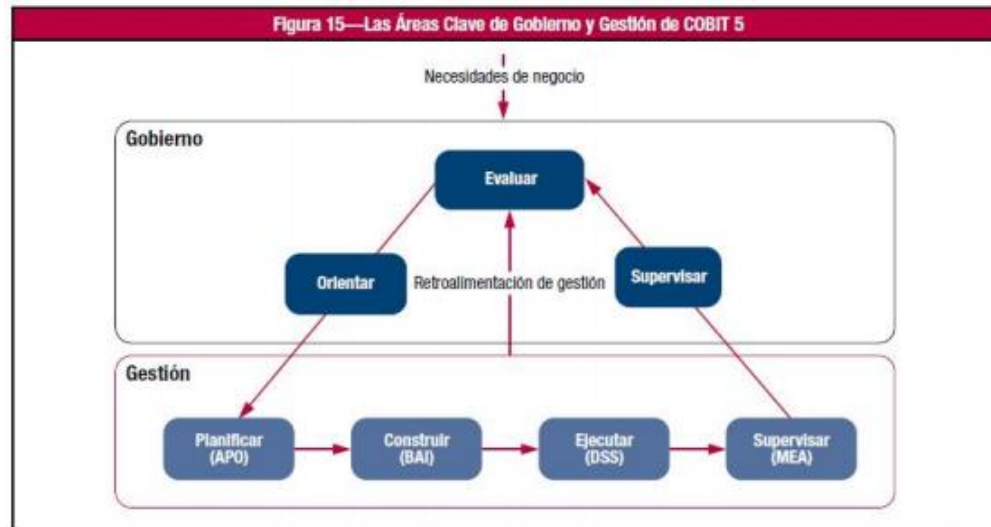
Figura 15—Las Áreas Clave de Gobierno y Gestión de COBIT 5

Necesidades de negocio

Gobierno

Evaluar

Orientar

Retroalimentación de gestión

Supervisar

Gestión

Planificar (APO)

Construir (BAI)

Ejecutar (DSS)

Supervisar (MEA)